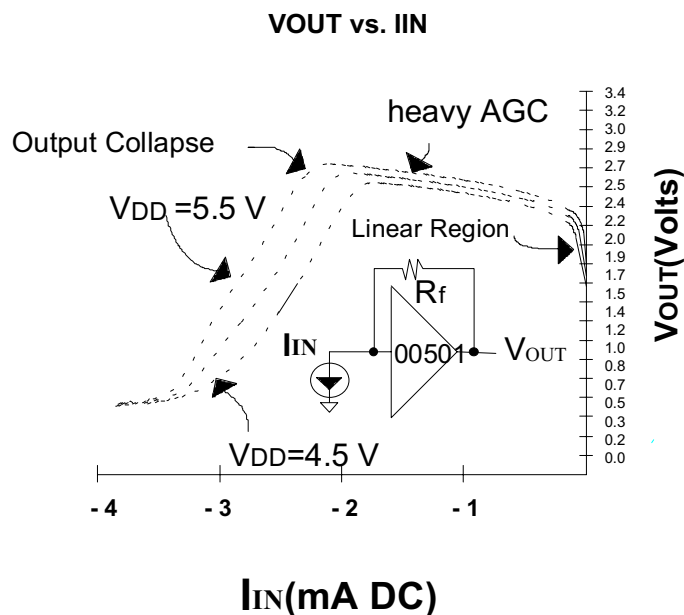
VOUT vs. IIN

Output Collapse

heavy AGC

VDD =5.5 V

Linear Region

Rf

IIN

00501

VOUT

VDD=4.5 V

3.4
3.2
3.0
2.9
2.7
2.5
2.4
2.2
2.0
1.9
1.7
1.5
1.4
1.2
1.0
0.8
0.7
0.5
0.3
0.2
0.0

VOUT(Volts)

- 4
- 3
- 2
- 1

IIN(mA DC)